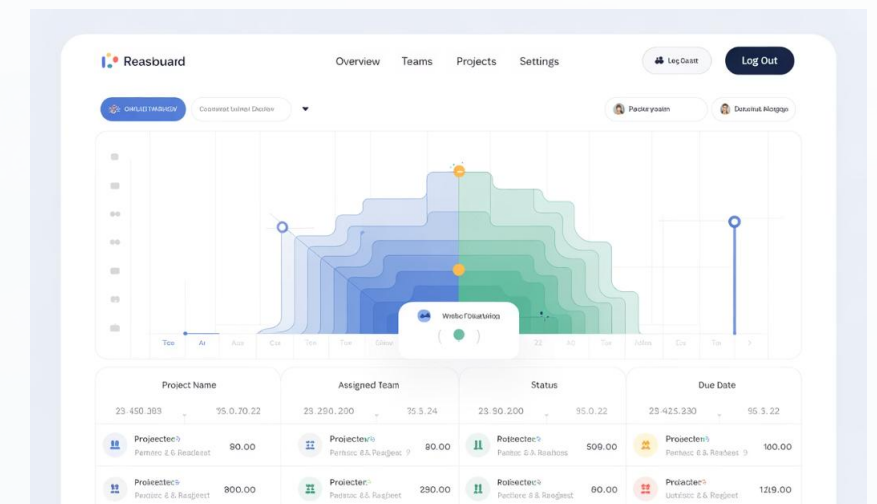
Reasbuard

Overview Teams Projects Settings

Log Casit

Log Out

CWLD TASHCV

Coonest bdnar Dedov

Packeyasin

Dotulat Mogigo

Tox Ai Aux Cor Tor Tor Goar 23 Al Tor Julias Cor Tor

Wselle Polaeldop

| Project Name | Assigned Team | Status | Due Date |
|---|---|---|---|
| 23.450.383 95.0.70.22 | 23.290.200 95.5.24 | 23.90.200 95.0.22 | 23.425.330 95.5.22 |
| Projectex Parkoc & Readaast 80.00 | Projectex Parkoc & A Readaast 80.00 | Rolectex Parkoc & A Realbass 509.00 | Proiectex Parkoc & A Readaast 100.00 |
| Proiectec Parkoc & A Readeat 800.00 | Proiectec Parkoc & A Readaast 290.00 | Rolectex Parkoc & A Readaast 60.00 | Proiectex Parkoc & A Readaast 1219.00 |